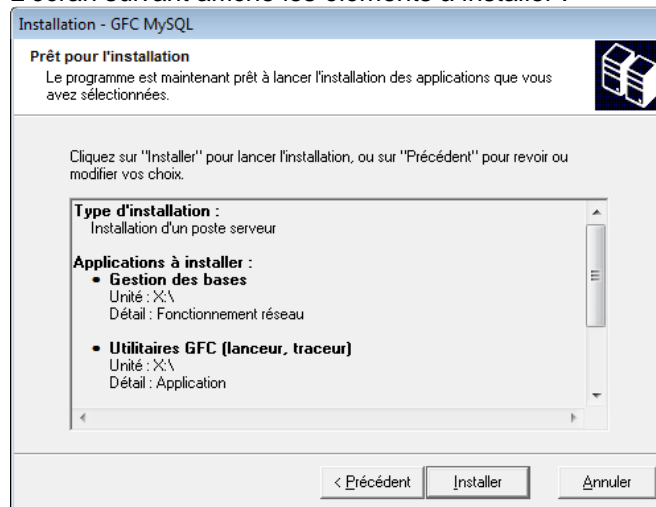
Installation - GFC MySQL

Prêt pour l'installation
Le programme est maintenant prêt à lancer l'installation des applications que vous avez sélectionnées.

Cliquez sur "Installer" pour lancer l'installation, ou sur "Précédent" pour revoir ou modifier vos choix.

Type d'installation :
Installation d'un poste serveur

Applications à installer :
• Gestion des bases
Unité : X:\
Détail : Fonctionnement réseau

• Utilitaires GFC (lanceur, traceur)
Unité : X:\
Détail : Application

< Précédent | Installer | Annuler